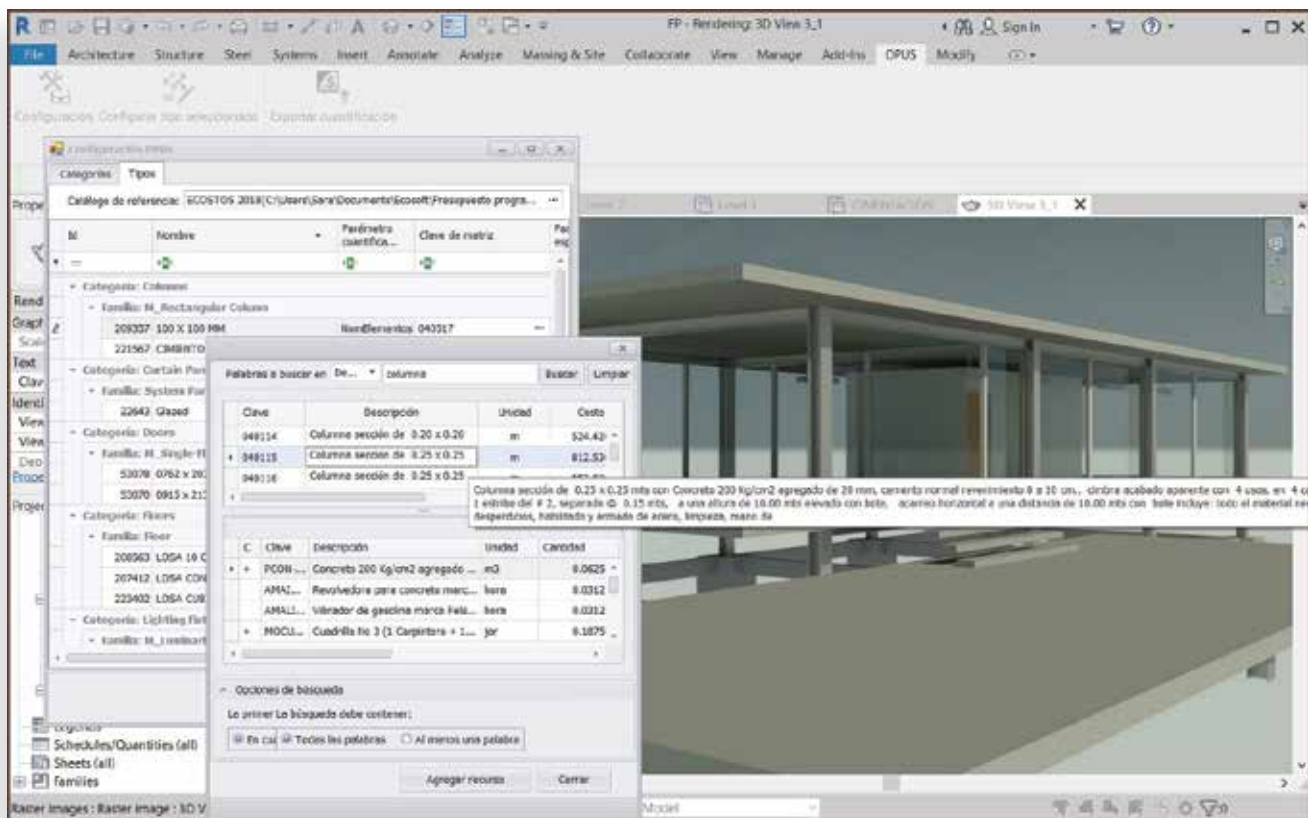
FP - Rendering: 3D View 3_1

Sign In

File Architecture Structure Steel Systems Insert Annotate Analyze Massing & Site Collaborate View Manage Add-Ins OPUS Modify

Configuración Configurar tipo seleccionado Exportar cuantificación

Configuración OPUS

Categorías Tipos

Catálogo de referencia: ECOSTOS 2018|C:\Users\Sara\Documents\Ecosoft\Presupuesto progra...

Id | Nombre | Parámetro cuantifica... | Clave de matriz

Categoría: Columns
Familia: M_Rectangular Column
209337 100 X 100 MM | NomElementos 040317
221567 CIMBRTO
Categoría: Curtain Pan
Familia: System Pan
22643 Glazed
Categoría: Doors
Familia: M_Single-Fl
53078 0762 x 20
53070 0915 x 21
Categoría: Floors
Familia: Floor
208563 LOSA 10 C
207412 LOSA CON
223402 LOSA CUB
Categoría: Lighting Fixt
Familia: M_Luminari

Palabras a buscar en De... columna Buscar Limpiar

| Clave | Descripción | Unidad | Costo |
|---|---|---|---|
| 040114 | Columna sección de 0.20 x 0.20 | m | 524.42 |
| 040115 | Columna sección de 0.25 x 0.25 | m | 812.53 |
| 040116 | Columna sección de 0.25 x 0.25 | | |

Columna sección de 0.25 x 0.25 mts con Concreto 200 Kg/cm2 agregado de 20 mm, cemento normal revenimiento 8 a 10 cm., cimbra acabado aparente con 4 usos, en 4 c 1 estribo del # 2, separado @ 0.15 mts, a una altura de 10.00 mts elevado con bote, acarreo horizontal a una distancia de 10.00 mts con bote incluye: todo el material ne desperdicios, habilitado y armado de acero, limpieza, mano de

| C | Clave | Descripción | Unidad | Cantidad |
|---|---|---|---|---|
| + | PCON... | Concreto 200 Kg/cm2 agregado ... | m3 | 0.0625 |
| | AMAI... | Revolvedora para concreto marc... | hora | 0.0312 |
| | AMALI... | Vibrador de gasolina marca Fela... | hora | 0.0312 |
| + | MOCU... | Cuadrilla No 3 (1 Carpintero + 1... | jor | 0.1875 |

Opciones de búsqueda

Lo primer La búsqueda debe contener:

En ca Todas las palabras Al menos una palabra

Agregar recurso Cerrar

Prope Rend Graph Scale Text Clav Identi View View Deo Prope Projec

Level 1 CIMENTACION 3D View 3_1

Legends
Schedules/Quantities (all)
Sheets (all)
Families

Raster Images : Raster Image : 3D V

Model